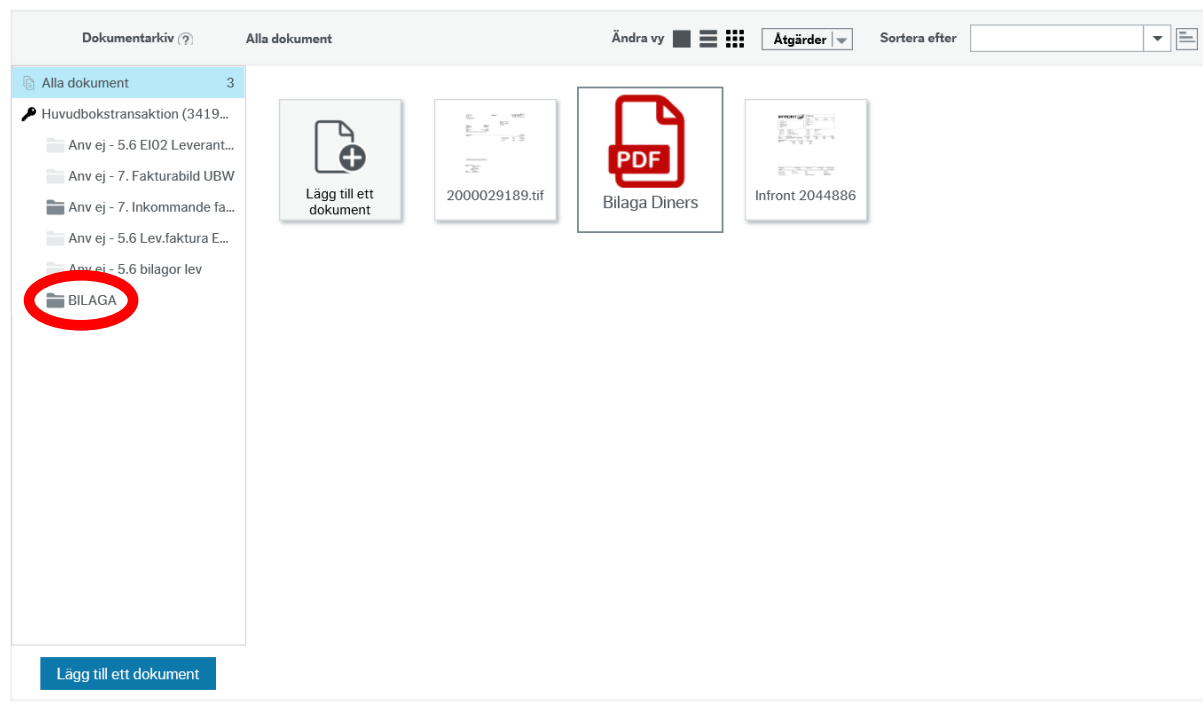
Dokumentarkiv ? Alla dokument

Ändra vy Åtgärder Sortera efter

Alla dokument 3
Huvudbokstransaktion (3419...
Anv ej - 5.6 EI02 Leverant...
Anv ej - 7. Fakturabild UBW
Anv ej - 7. Inkommande fa...
Anv ej - 5.6 Lev.faktura E...
Anv ej - 5.6 bilagor lev
BILAGA

Lägg till ett dokument

2000029189.tif

PDF
Bilaga Diners

Infront 2044886

Lägg till ett dokument